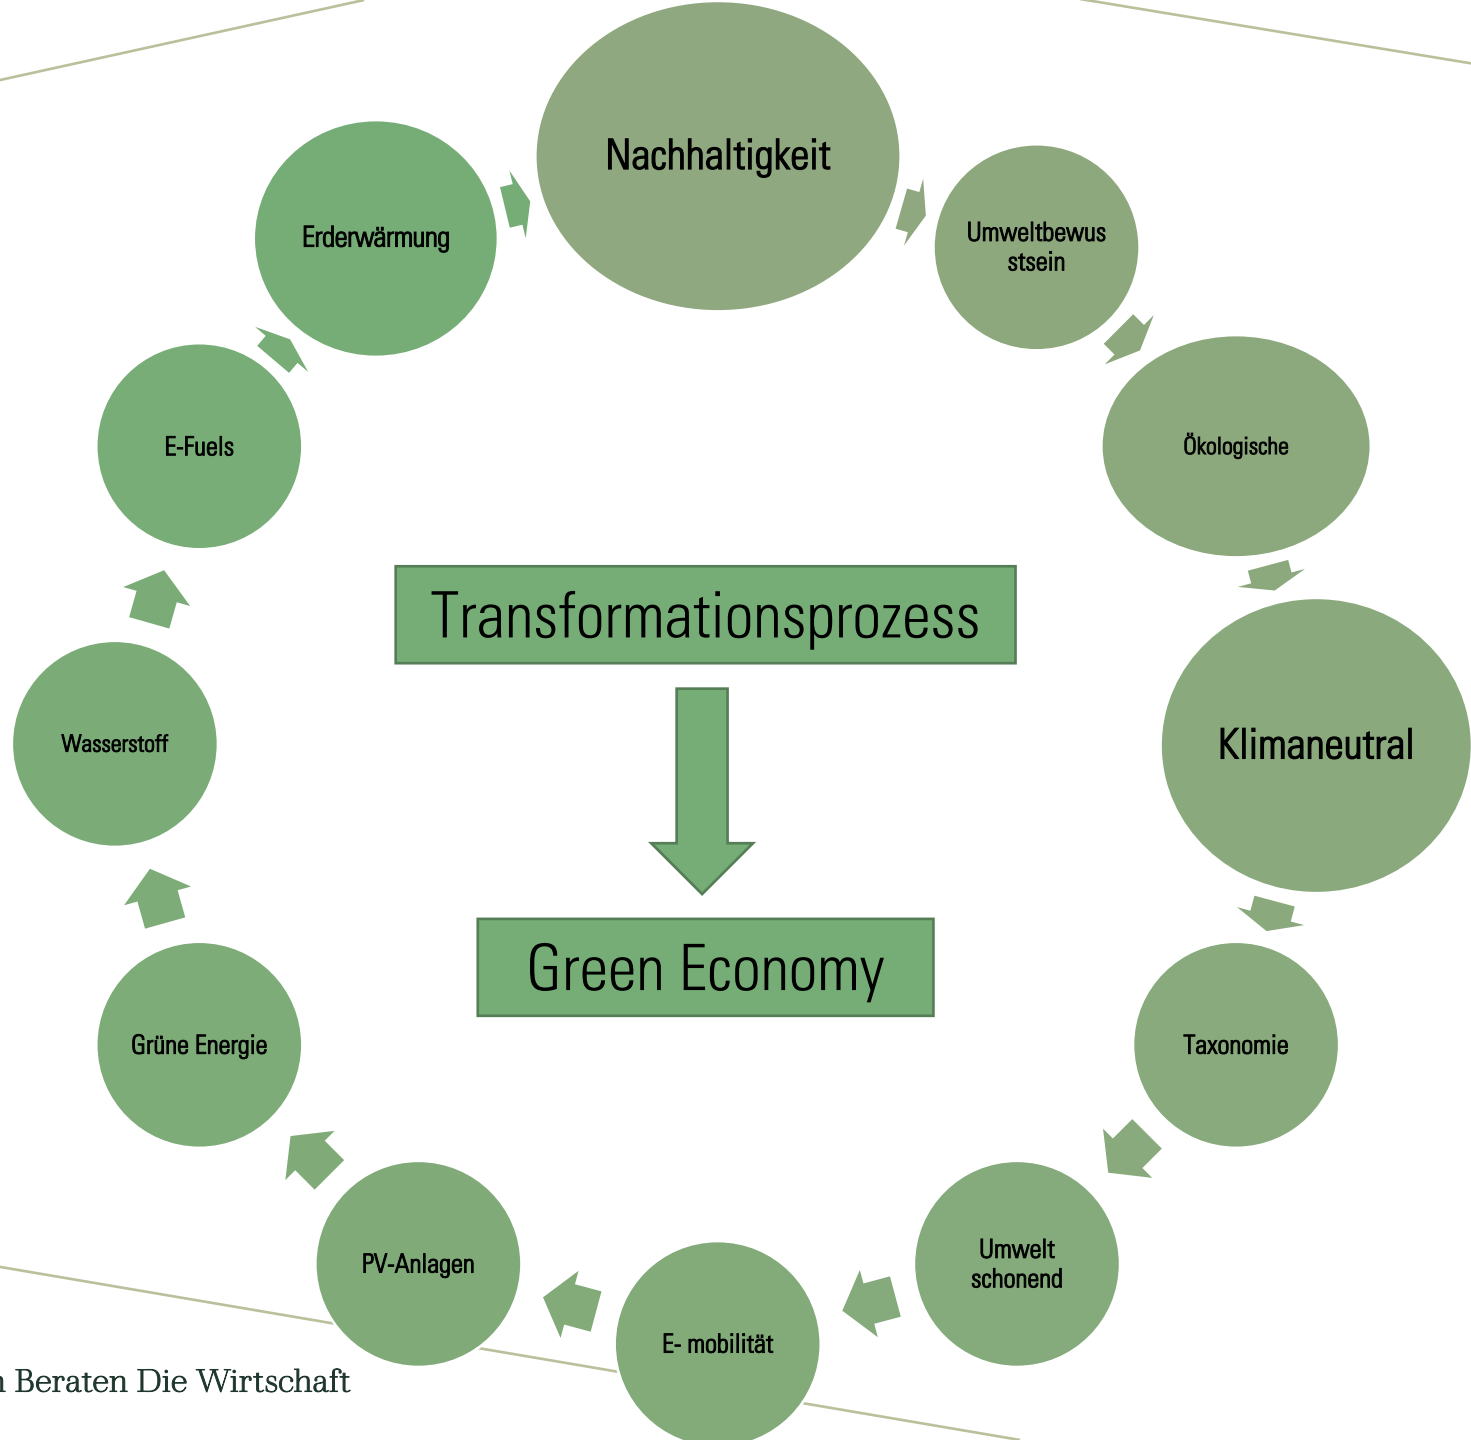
Nachhaltigkeit

Umweltbewusstsein

Ökologische

Klimaneutral

Taxonomie

Umwelt schonend

E- mobilität

PV-Anlagen

Grüne Energie

Wasserstoff

E-Fuels

Erderwärmung

Transformationsprozess

Green Economy

n Beraten Die Wirtschaft